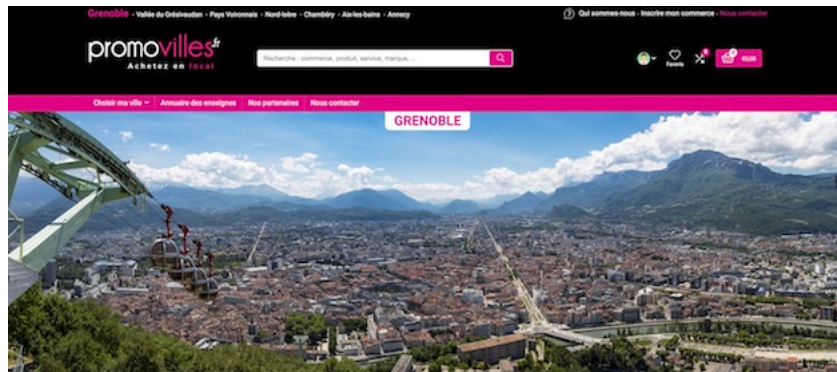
Grenoble · Vallée du Grésivaudan · Pays Voironnais · Nord-Isère · Chambéry · Aix-les-bains · Annecy

Qui sommes-nous · Inscrire mon commerce · Nous contacter

promovilles.fr
Achetez en local

Recherche : commerce, produit, service, marque, ...

Favoris

0
0
€0,00

Choisir ma ville
Annuaire des enseignes
Nos partenaires
Nous contacter

GRENOBLE